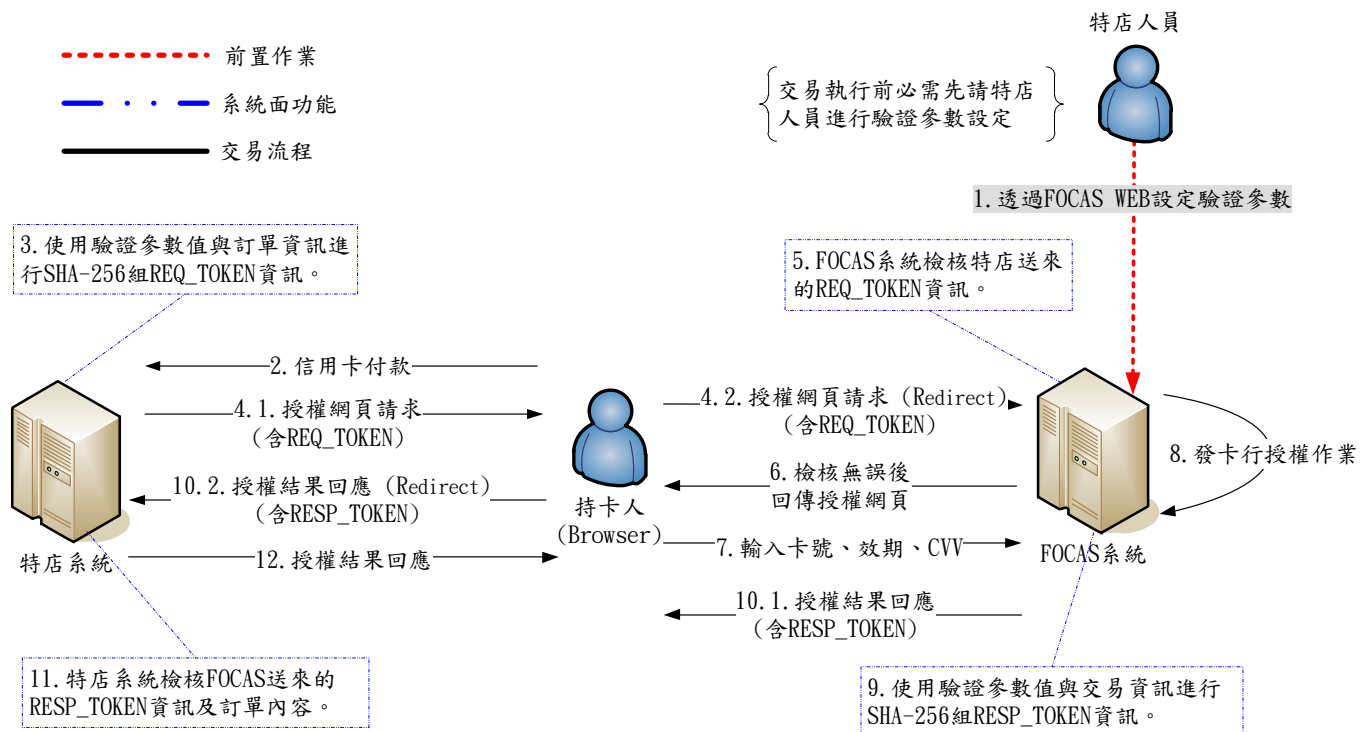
前置作業

系統面功能

交易流程

特店人員

交易執行前必需先請特店人員進行驗證參數設定

1.透過FOCAS WEB設定驗證參數

3.使用驗證參數值與訂單資訊進行SHA-256組REQ_TOKEN資訊。

5.FOCAS系統檢核特店送來的REQ_TOKEN資訊。

2.信用卡付款

4.1.授權網頁請求
(含REQ_TOKEN)

4.2.授權網頁請求(Redirect)
(含REQ_TOKEN)

8.發卡行授權作業

6.檢核無誤後
回傳授權網頁

10.2.授權結果回應(Redirect)
(含RESP_TOKEN)

持卡人
(Browser)

7.輸入卡號、效期、CVV

特店系統

12.授權結果回應

FOCAS系統

10.1.授權結果回應
(含RESP_TOKEN)

11.特店系統檢核FOCAS送來的RESP_TOKEN資訊及訂單內容。

9.使用驗證參數值與交易資訊進行SHA-256組RESP_TOKEN資訊。